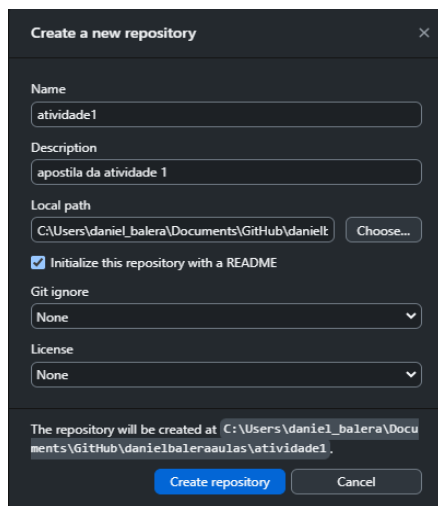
Create a new repository

×

Name

atividade1

Description

apostila da atividade 1

Local path

C:\Users\daniel_balera\Documents\GitHub\danielb

Choose...

Initialize this repository with a README

Git ignore

None

License

None

The repository will be created at C:\Users\daniel_balera\Documents\GitHub\danielbaleraaulas\atividade1.

Create repository

Cancel